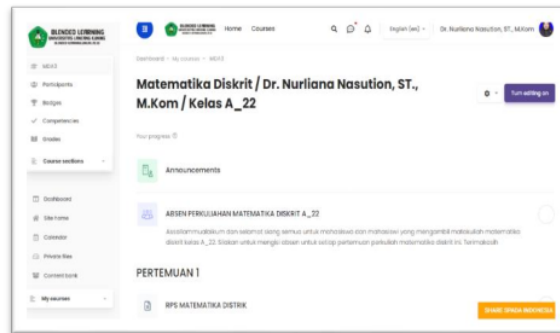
BLENDED LEARNING
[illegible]

MD43
Participants
Badges
Competencies
Grades
Course sections

Dashboard
Site home
Calendar
Private files
Content bank
My courses

BLENDED LEARNING
Home Courses
English (en)
Dr. Nurliana Nasution, ST., M.Kom

Dashboard / My courses / MD43

Matematika Diskrit / Dr. Nurliana Nasution, ST., M.Kom / Kelas A_22

Turn editing on

Your progress

Announcements

ABSEN PERKULIAHAN MATEMATIKA DISKRIT A_22
Assalamualaikum dan selamat siang semua untuk mahasiswa dan mahasiswi yang mengambil matakuliah matematika diskrit kelas A_22. Silakan untuk mengisi absen untuk setiap pertemuan perkuliah matematika diskrit ini. Terimakasih

PERTEMUAN 1

RPS MATEMATIKA DISTRIK

SHARE SPADA INDONESIA